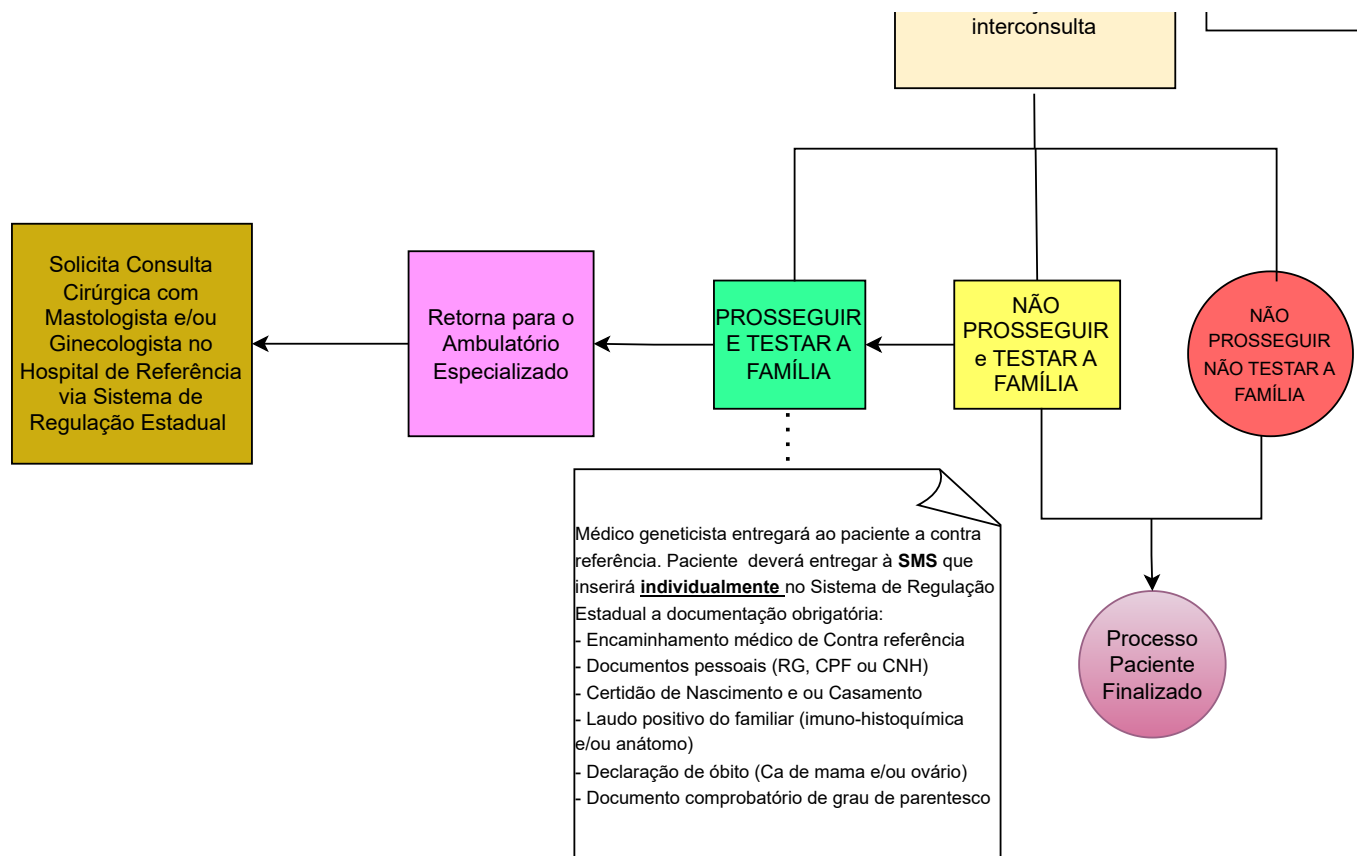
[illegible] interconsulta

Solicita Consulta Cirúrgica com Mastologista e/ou Ginecologista no Hospital de Referência via Sistema de Regulação Estadual

Retorna para o Ambulatório Especializado

PROSSEGUIR E TESTAR A FAMÍLIA

NÃO PROSSEGUIR e TESTAR A FAMÍLIA

NÃO PROSSEGUIR NÃO TESTAR A FAMÍLIA

Médico geneticista entregará ao paciente a contra referência. Paciente deverá entregar à **SMS** que inserirá **individualmente** no Sistema de Regulação Estadual a documentação obrigatória:
- Encaminhamento médico de Contra referência
- Documentos pessoais (RG, CPF ou CNH)
- Certidão de Nascimento e ou Casamento
- Laudo positivo do familiar (imuno-histoquímica e/ou anátomo)
- Declaração de óbito (Ca de mama e/ou ovário)
- Documento comprobatório de grau de parentesco

Processo Paciente Finalizado